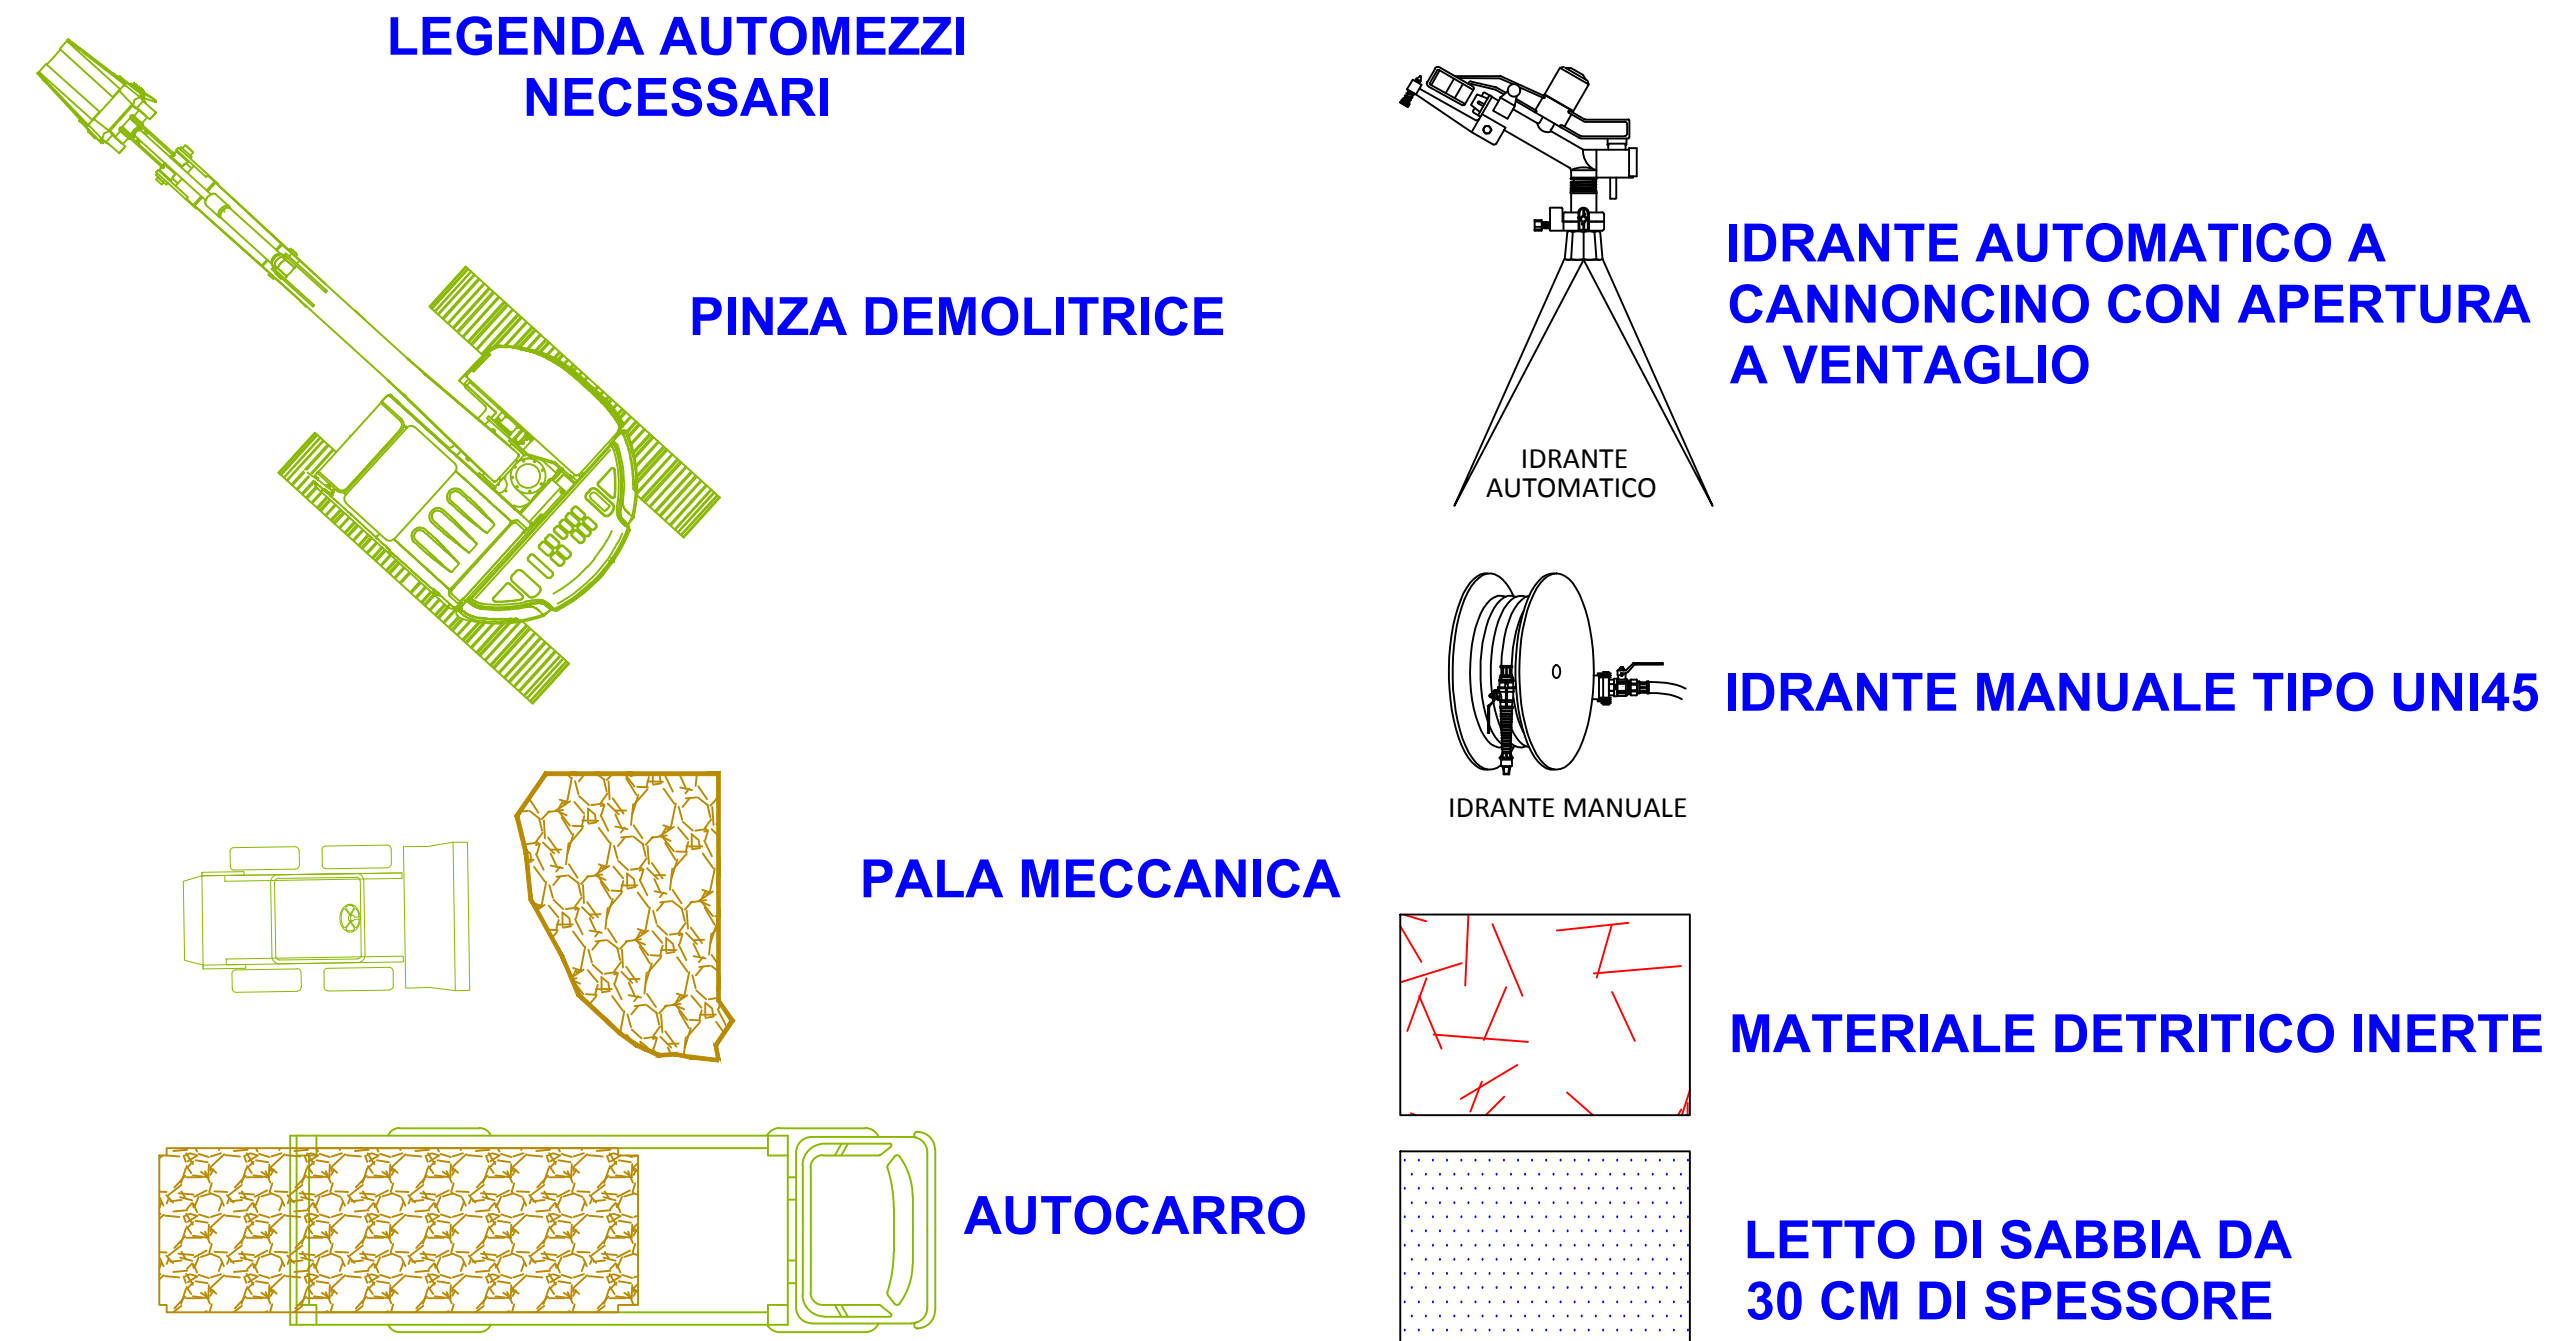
LEGENDA AUTOMEZZI NECESSARI

PINZA DEMOLITRICE

PALA MECCANICA

AUTOCARRO

IDRANTE AUTOMATICO

IDRANTE AUTOMATICO A CANNONCINO CON APERTURA A VENTAGLIO

IDRANTE MANUALE

IDRANTE MANUALE TIPO UNI45

MATERIALE DETRITICO INERTE

LETTO DI SABBIA DA 30 CM DI SPESSORE